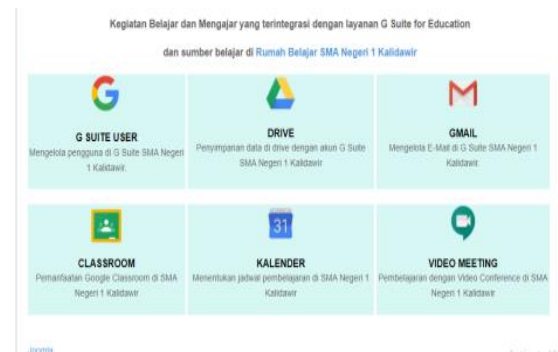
Kegiatan Belajar dan Mengajar yang terintegrasi dengan layanan G Suite for Education

dan sumber belajar di Rumah Belajar SMA Negeri 1 Kalidawir

G SUITE USER
Mengelola pengguna di G Suite SMA Negeri 1 Kalidawir.

DRIVE
Penyimpanan data di drive dengan akun G Suite SMA Negeri 1 Kalidawir

GMAIL
Mengelola E-Mail di G Suite SMA Negeri 1 Kalidawir.

CLASSROOM
Pemanfaatan Google Classroom di SMA Negeri 1 Kalidawir

31
KALENDER
Menentukan jadwal pembelajaran di SMA Negeri 1 Kalidawir

VIDEO MEETING
Pembelajaran dengan Video Conference di SMA Negeri 1 Kalidawir

Joomla

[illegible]